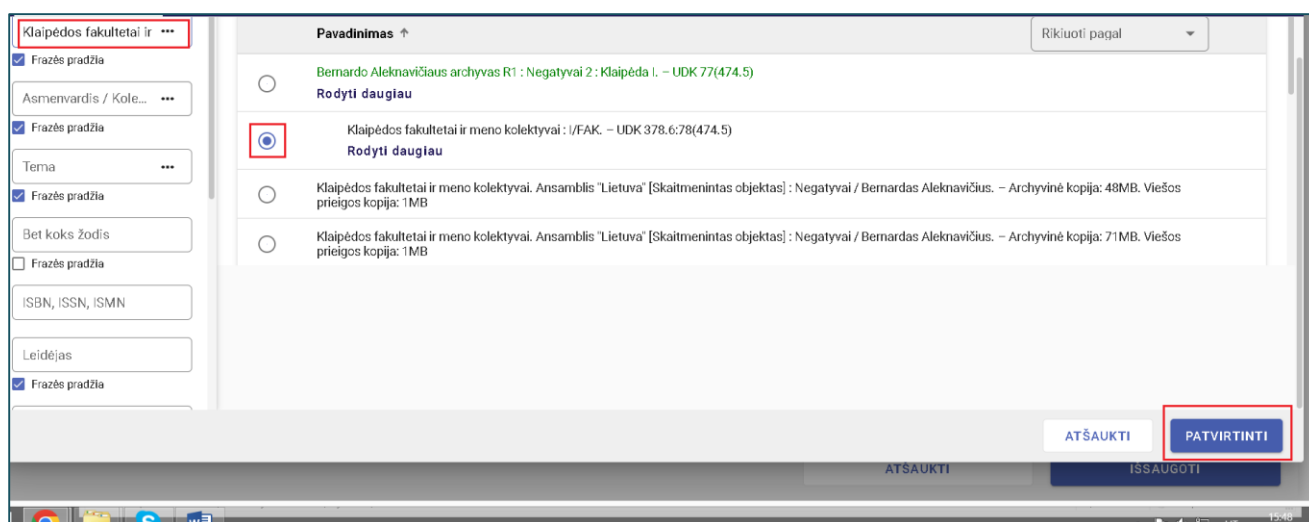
Klaipėdos fakultetai ir •••
Frazės pradžia
Asmenvardis / Kole... •••
Frazės pradžia
Tema •••
Frazės pradžia
Bet koks žodis
Frazės pradžia
ISBN, ISSN, ISMN
Leidėjas
Frazės pradžia

Pavadinimas ↑
Rikiuoti pagal

Bernardo Aleknavičiaus archyvas R1 : Negatyvai 2 : Klaipėda I. – UDK 77(474.5)
Rodyti daugiau

Klaipėdos fakultetai ir meno kolektyvai : I/FAK. – UDK 378.6:78(474.5)
Rodyti daugiau

Klaipėdos fakultetai ir meno kolektyvai. Ansamblis "Lietuva" [Skaitmenintas objektas] : Negatyvai / Bernardas Aleknavičius. – Archyvinė kopija: 48MB. Viešos prieigos kopija: 1MB

Klaipėdos fakultetai ir meno kolektyvai. Ansamblis "Lietuva" [Skaitmenintas objektas] : Negatyvai / Bernardas Aleknavičius. – Archyvinė kopija: 71MB. Viešos prieigos kopija: 1MB

ATŠAUKTI
PATVIRTINTI

ATŠAUKTI
IŠSAUGOTI

15:48